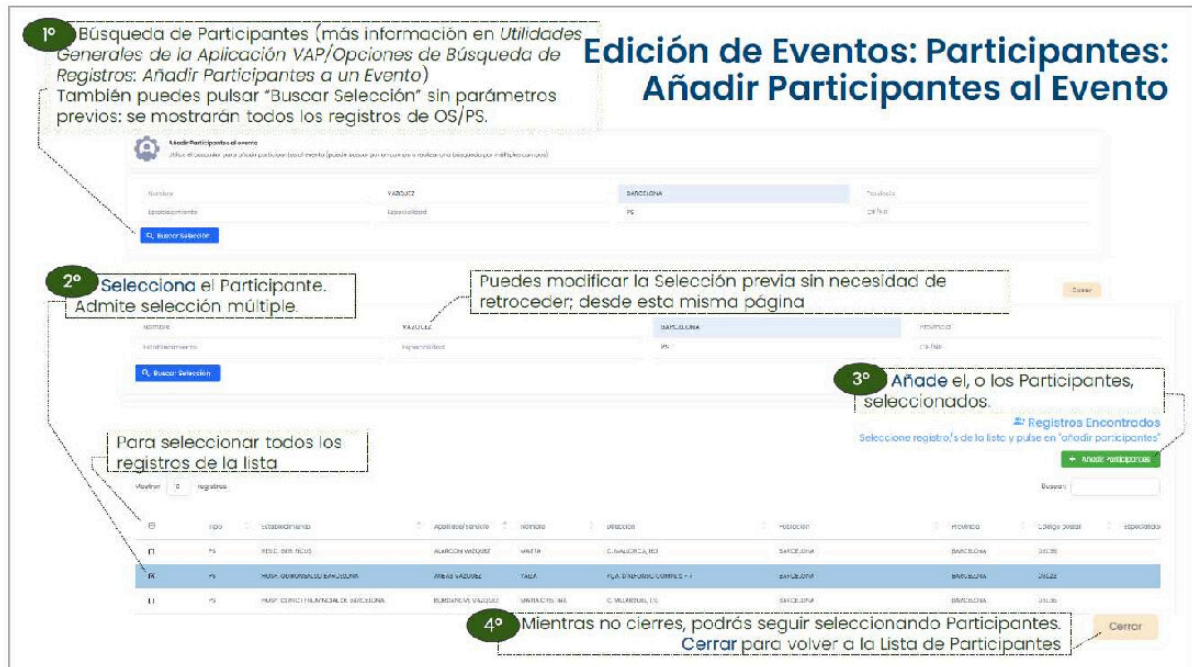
1º Búsqueda de Participantes (más información en *Utilidades Generales de la Aplicación VAP/Opciones de Búsqueda de Registros: Añadir Participantes a un Evento*)
También puedes pulsar "Buscar Selección" sin parámetros previos: se mostrarán todos los registros de OS/PS.

Edición de Eventos: Participantes: Añadir Participantes al Evento

Añadir Participantes al evento
Utilice el buscador para añadir participantes al evento (puede buscar por un campo o realizar una búsqueda por múltiples campos)

Nombre | VAZQUEZ | BARCELONA | Provincia
Establecimiento | Especialidad | PS | CP/Tlf

Buscar Selección

2º Selecciona el Participante. Admite selección múltiple.

Puedes modificar la Selección previa sin necesidad de retroceder; desde esta misma página

Cerrar

Nombre | VAZQUEZ | BARCELONA | Provincia
Establecimiento | Especialidad | PS | CP/Tlf

Buscar Selección

3º Añade el, o los Participantes, seleccionados.

Registros Encontrados
Seleccione registro/s de la lista y pulse en "añadir participantes"

Para seleccionar todos los registros de la lista

Añadir Participantes

Mostrar 10 registros

Buscar:

| | Tipo | Establecimiento | Apellidos/Nombre | Nombre | Dirección | Población | Provincia | Código postal | Especialidad |
|---|---|---|---|---|---|---|---|---|---|
| | PS | RESID. GER. NOUS | ALARCON VAZQUEZ | MARTA | C. MALLORCA, 103 | BARCELONA | BARCELONA | 08036 | |
| | PS | HOSP. QUIRONSALUD BARCELONA | ARIAS VAZQUEZ | TALIA | PÇA. D'AFFORES COMPTES - 1 | BARCELONA | BARCELONA | 08022 | |
| | PS | HOSP. CLINIC I PROVINCIAL DE BARCELONA | BURDAROVE VAZQUEZ | MARIA CRISTINA | C. VILLARROEL, 170 | BARCELONA | BARCELONA | 08036 | |

4º Mientras no cierres, podrás seguir seleccionando Participantes. Cerrar para volver a la Lista de Participantes

Cerrar